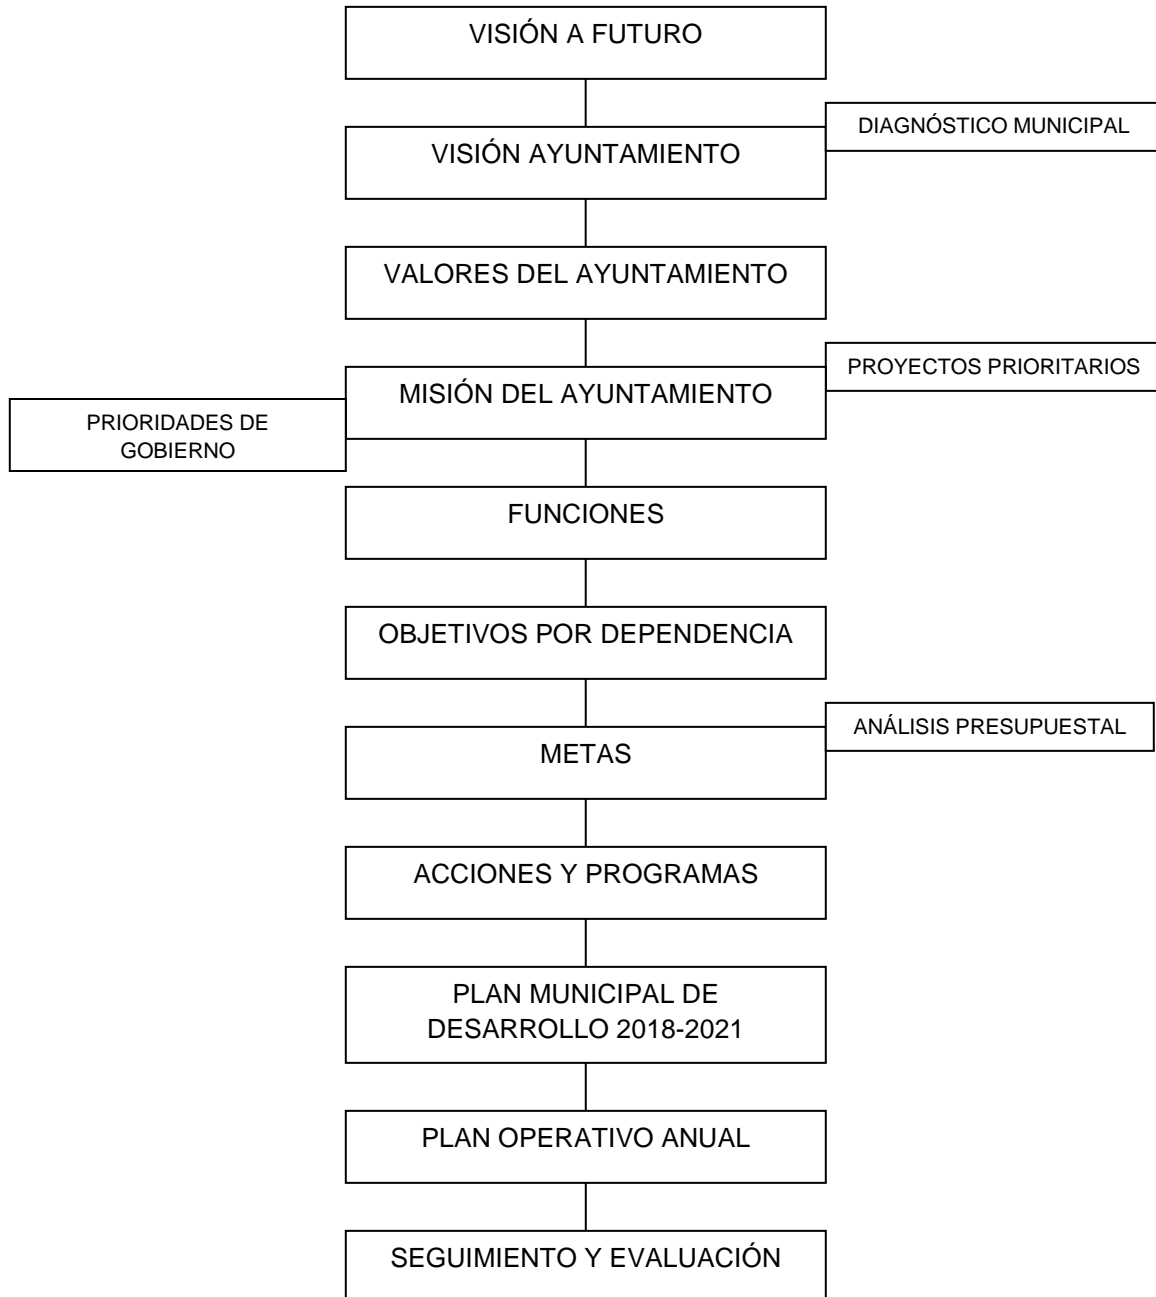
VISIÓN A FUTURO

DIAGNÓSTICO MUNICIPAL

VISIÓN AYUNTAMIENTO

VALORES DEL AYUNTAMIENTO

PROYECTOS PRIORITARIOS

PRIORIDADES DE GOBIERNO

MISIÓN DEL AYUNTAMIENTO

FUNCIONES

OBJETIVOS POR DEPENDENCIA

ANÁLISIS PRESUPUESTAL

METAS

ACCIONES Y PROGRAMAS

PLAN MUNICIPAL DE DESARROLLO 2018-2021

PLAN OPERATIVO ANUAL

SEGUIMIENTO Y EVALUACIÓN